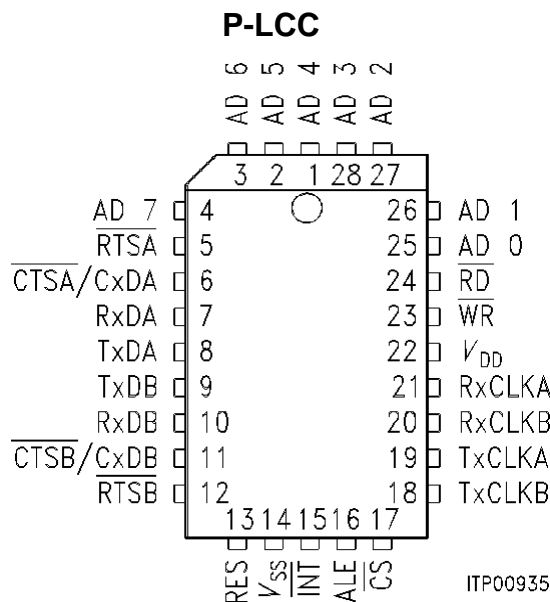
P-LCC

AD 6
AD 5
AD 4
AD 3
AD 2

3 2 1 28 27

AD 7 4
$\overline{RTSA}$ 5
$\overline{CTSA}$/CxDA 6
RxDA 7
TxDA 8
TxDB 9
RxDB 10
$\overline{CTSB}$/CxDB 11
$\overline{RTSB}$ 12

26 AD 1
25 AD 0
24 $\overline{RD}$
23 $\overline{WR}$
22 $V_{DD}$
21 RxCLKA
20 RxCLKB
19 TxCLKA
18 TxCLKB

13 14 15 16 17

RES
$V_{SS}$
$\overline{INT}$
ALE
$\overline{CS}$

ITP00935